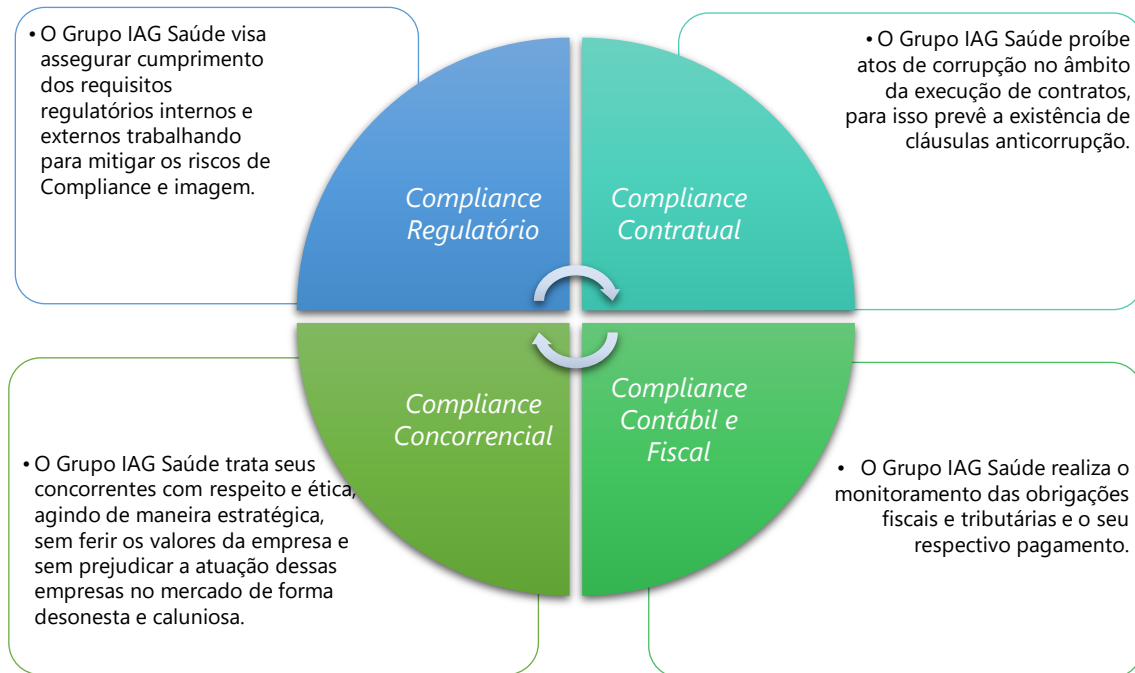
• O Grupo IAG Saúde visa assegurar cumprimento dos requisitos regulatórios internos e externos trabalhando para mitigar os riscos de Compliance e imagem.

• O Grupo IAG Saúde proíbe atos de corrupção no âmbito da execução de contratos, para isso prevê a existência de cláusulas anticorrupção.

Compliance Regulatório

Compliance Contratual

Compliance Concorrencial

Compliance Contábil e Fiscal

• O Grupo IAG Saúde trata seus concorrentes com respeito e ética, agindo de maneira estratégica, sem ferir os valores da empresa e sem prejudicar a atuação dessas empresas no mercado de forma desonesta e caluniosa.

• O Grupo IAG Saúde realiza o monitoramento das obrigações fiscais e tributárias e o seu respectivo pagamento.